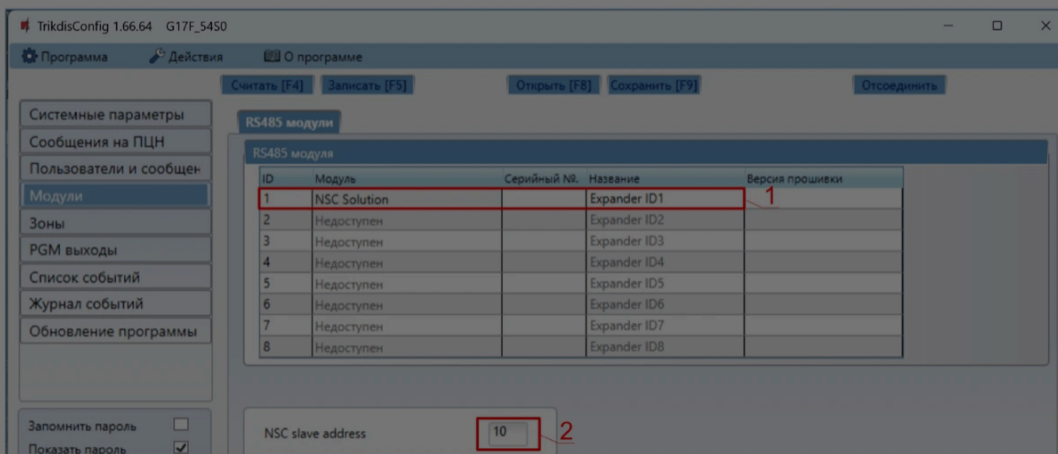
TrikdisConfig 1.66.64 G17F_54S0

Программа
Действия
О программе

Считать [F4]
Записать [F5]
Открыть [F8]
Сохранить [F9]
Отсоединить

Системные параметры
Сообщения на ПЦН
Пользователи и сообщен
Модули
Зоны
PGM выходы
Список событий
Журнал событий
Обновление программы

Запомнить пароль
Показать пароль

RS485 модули

RS485 модуля

| ID | Модуль | Серийный №. | Название | Версия прошивки |
|---|---|---|---|---|
| 1 | NSC Solution | | Expander ID1 | |
| 2 | Недоступен | | Expander ID2 | |
| 3 | Недоступен | | Expander ID3 | |
| 4 | Недоступен | | Expander ID4 | |
| 5 | Недоступен | | Expander ID5 | |
| 6 | Недоступен | | Expander ID6 | |
| 7 | Недоступен | | Expander ID7 | |
| 8 | Недоступен | | Expander ID8 | |

1

NSC slave address
10
2